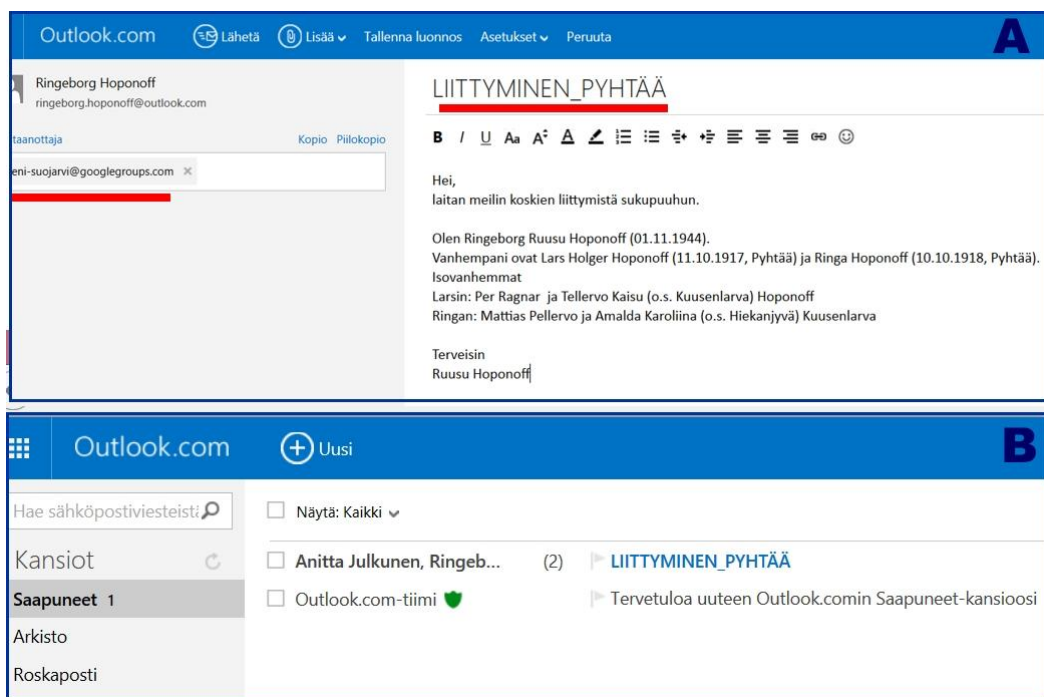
Outlook.com Lähetä Lisää Tallenna luonnos Asetukset Peruuta

A

Ringeborg Hoponoff
ringeborg.hoponoff@outlook.com

taanottaja Kopio Piilokopio

eni-suojarvi@googlegroups.com ×

LIITTYMINEN_PYHTÄÄ

B I U Aa A A

Hei,
laitan meilin koskien liittymistä sukupuuhun.

Olen Ringeborg Ruusu Hoponoff (01.11.1944).
Vanhempani ovat Lars Holger Hoponoff (11.10.1917, Pyhtää) ja Ringa Hoponoff (10.10.1918, Pyhtää).
Isovanhemmat
Larsin: Per Ragnar ja Tellervo Kaisu (o.s. Kuusenlarva) Hoponoff
Ringan: Mattias Pellervo ja Amalda Karoliina (o.s. Hiekanjyvä) Kuusenlarva

Terveisin
Ruusu Hoponoff

Outlook.com Uusi

B

Hae sähköpostiviesteistä

Kansiot
Saapuneet 1
Arkisto
Roskaposti

Näytä: Kaikki

Anitta Julkunen, Ringeb... (2) LIITTYMINEN_PYHTÄÄ
Outlook.com-tiimi Tervetuloa uuteen Outlook.comin Saapuneet-kansioosi